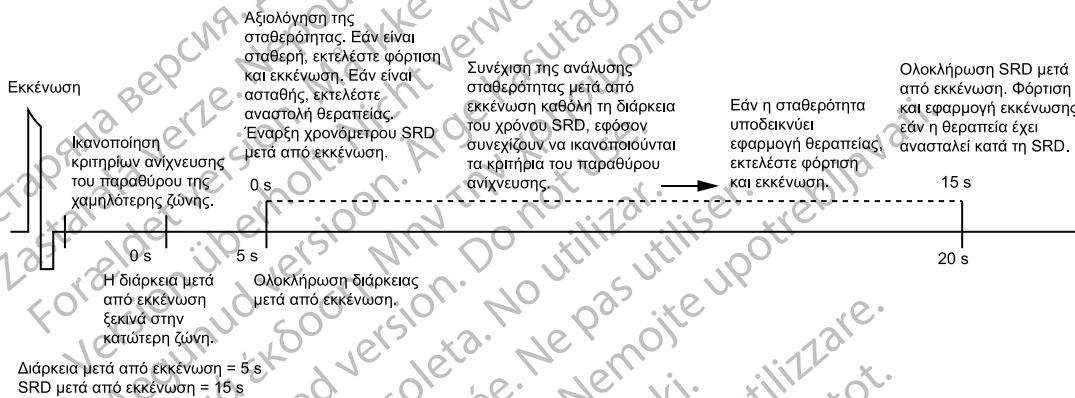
Εκκένωση

Ικανοποίηση κριτηρίων ανίχνευσης του παραθύρου της χαμηλότερης ζώνης.

Αξιολόγηση της σταθερότητας. Εάν είναι σταθερή, εκτελέστε φόρτιση και εκκένωση. Εάν είναι ασταθής, εκτελέστε αναστολή θεραπείας. Έναρξη χρονόμετρου SRD μετά από εκκένωση.

Συνέχιση της ανάλυσης σταθερότητας μετά από εκκένωση καθόλη τη διάρκεια του χρόνου SRD, εφόσον συνεχίζουν να ικανοποιούνται τα κριτήρια του παραθύρου ανίχνευσης.

Εάν η σταθερότητα υποδεικνύει εφαρμογή θεραπείας, εκτελέστε φόρτιση και εκκένωση.

Ολοκλήρωση SRD μετά από εκκένωση. Φόρτιση και εφαρμογή εκκένωσης εάν η θεραπεία έχει ανασταλεί κατά τη SRD.

0 s

15 s

0 s

5 s

20 s

Η διάρκεια μετά από εκκένωση ξεκινά στην κατώτερη ζώνη.

Ολοκλήρωση διάρκειας μετά από εκκένωση.

Διάρκεια μετά από εκκένωση = 5 s
SRD μετά από εκκένωση = 15 s